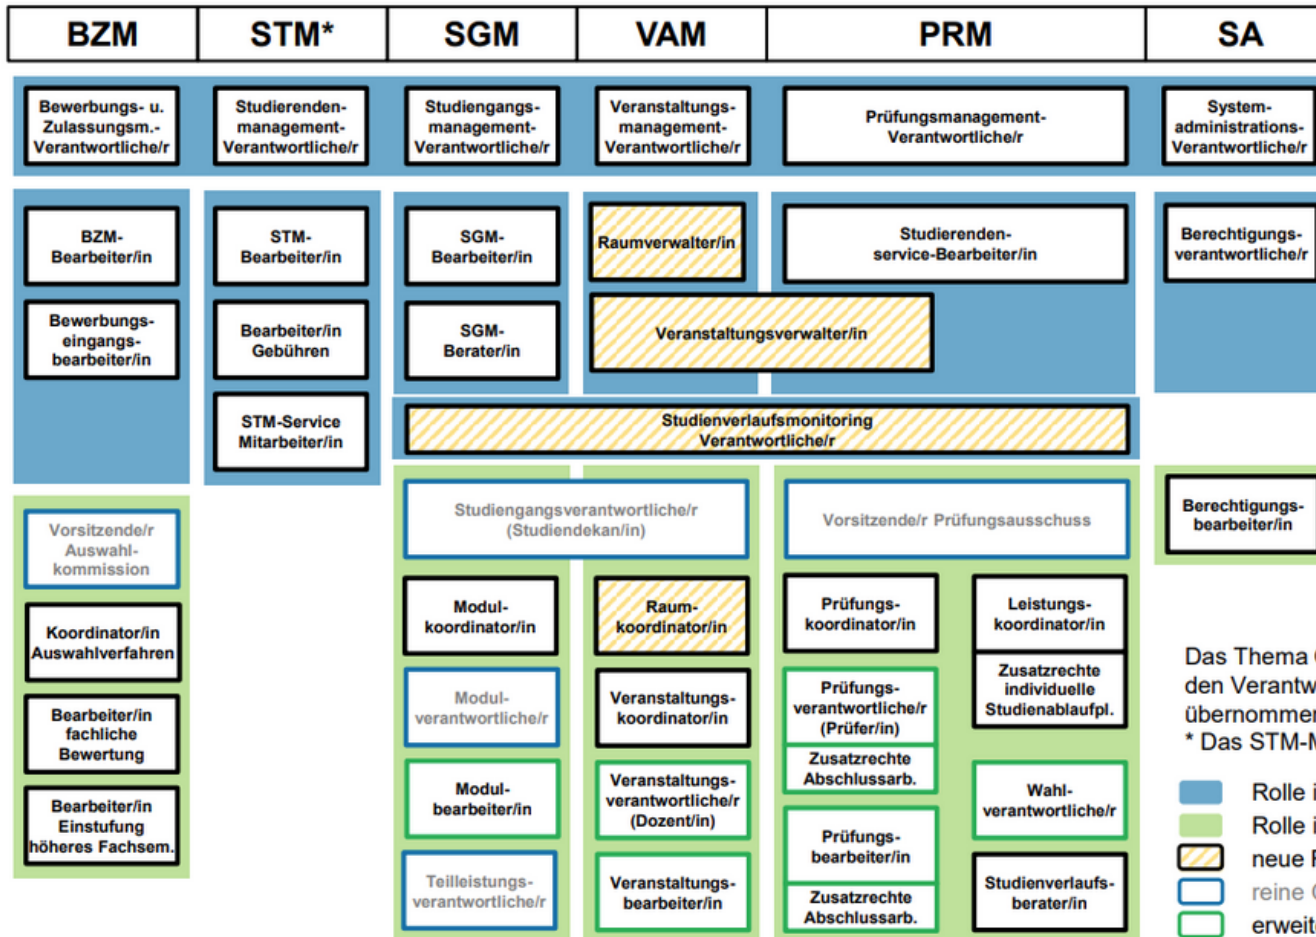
| BZM | STM* | SGM | VAM | PRM | SA |
|---|---|---|---|---|---|

Bewerbungs- u. Zulassungsm.-Verantwortliche/r

Studierenden-management-Verantwortliche/r

Studiengangs-management-Verantwortliche/r

Veranstaltungs-management-Verantwortliche/r

Prüfungsmanagement-Verantwortliche/r

System-administrations-Verantwortliche/r

BZM-Bearbeiter/in

Bewerbungs-eingangs-bearbeiter/in

STM-Bearbeiter/in

Bearbeiter/in Gebühren

STM-Service Mitarbeiter/in

SGM-Bearbeiter/in

SGM-Berater/in

Raumverwalter/in

Veranstaltungsverwalter/in

Studierenden-service-Bearbeiter/in

Berechtigungs-verantwortliche/r

Studienverlaufsmonitoring Verantwortliche/r

Vorsitzende/r Auswahl-kommission

Koordinator/in Auswahlverfahren

Bearbeiter/in fachliche Bewertung

Bearbeiter/in Einstufung höheres Fachsem.

Studiengangsverantwortliche/r (Studiendekan/in)

Modul-koordinator/in

Modul-verantwortliche/r

Modul-bearbeiter/in

Teilleistungs-verantwortliche/r

Raum-koordinator/in

Veranstaltungs-koordinator/in

Veranstaltungs-verantwortliche/r (Dozent/in)

Veranstaltungs-bearbeiter/in

Vorsitzende/r Prüfungsausschuss

Prüfungs-koordinator/in

Prüfungs-verantwortliche/r (Prüfer/in)

Zusatzrechte Abschlussarb.

Prüfungs-bearbeiter/in

Zusatzrechte Abschlussarb.

Leistungs-koordinator/in

Zusatzrechte individuelle Studienablaufpl.

Wahl-verantwortliche/r

Studienverlaufs-berater/in

Berechtigungs-bearbeiter/in

Das Thema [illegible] den Verantw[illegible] übernommen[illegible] * Das STM-M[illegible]

Rolle i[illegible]
Rolle i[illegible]
neue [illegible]
reine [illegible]
erweit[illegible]